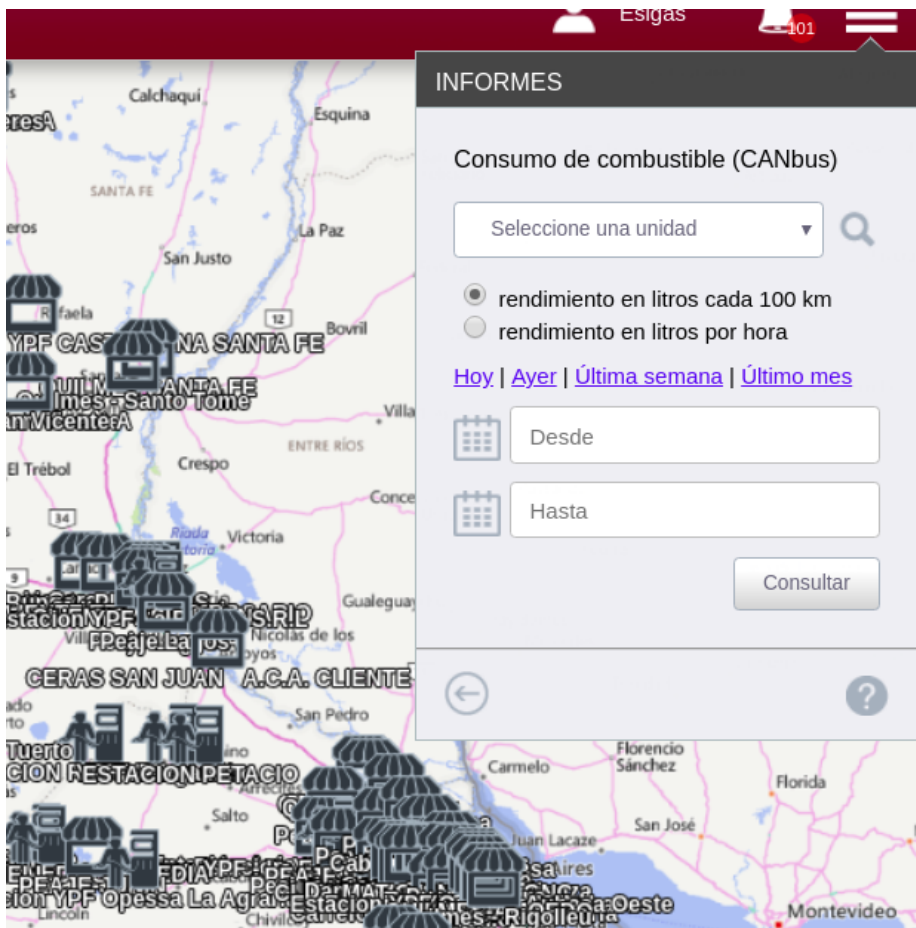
Esigas
101

INFORMES

Consumo de combustible (CANbus)

Seleccione una unidad

rendimiento en litros cada 100 km
rendimiento en litros por hora

Hoy | Ayer | Última semana | Último mes

Desde

Hasta

Consultar

Calchaquí
Esquina
SANTA FE
La Paz
San Justo
Rafaela
12
Bovril
YPF CAS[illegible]NA SANTA FE
Santo Tomé
San Vicente
Villa
ENTRE RÍOS
El Trébol
Crespo
Conce
34
Victoria
Gualeguay
Estación YPF
Peaje
Nicolás de los
CERAS SAN JUAN A.C.A. CLIENTE
San Pedro
Tuerto
CION ESTACION PETACIO
Florencio Sánchez
Carmelo
Florida
Salto
San José
Juan Lacaze
Estación YPF Opessa La Agra
Lincoln
Chivilcoy
Rigolleau
Oeste
Montevideo